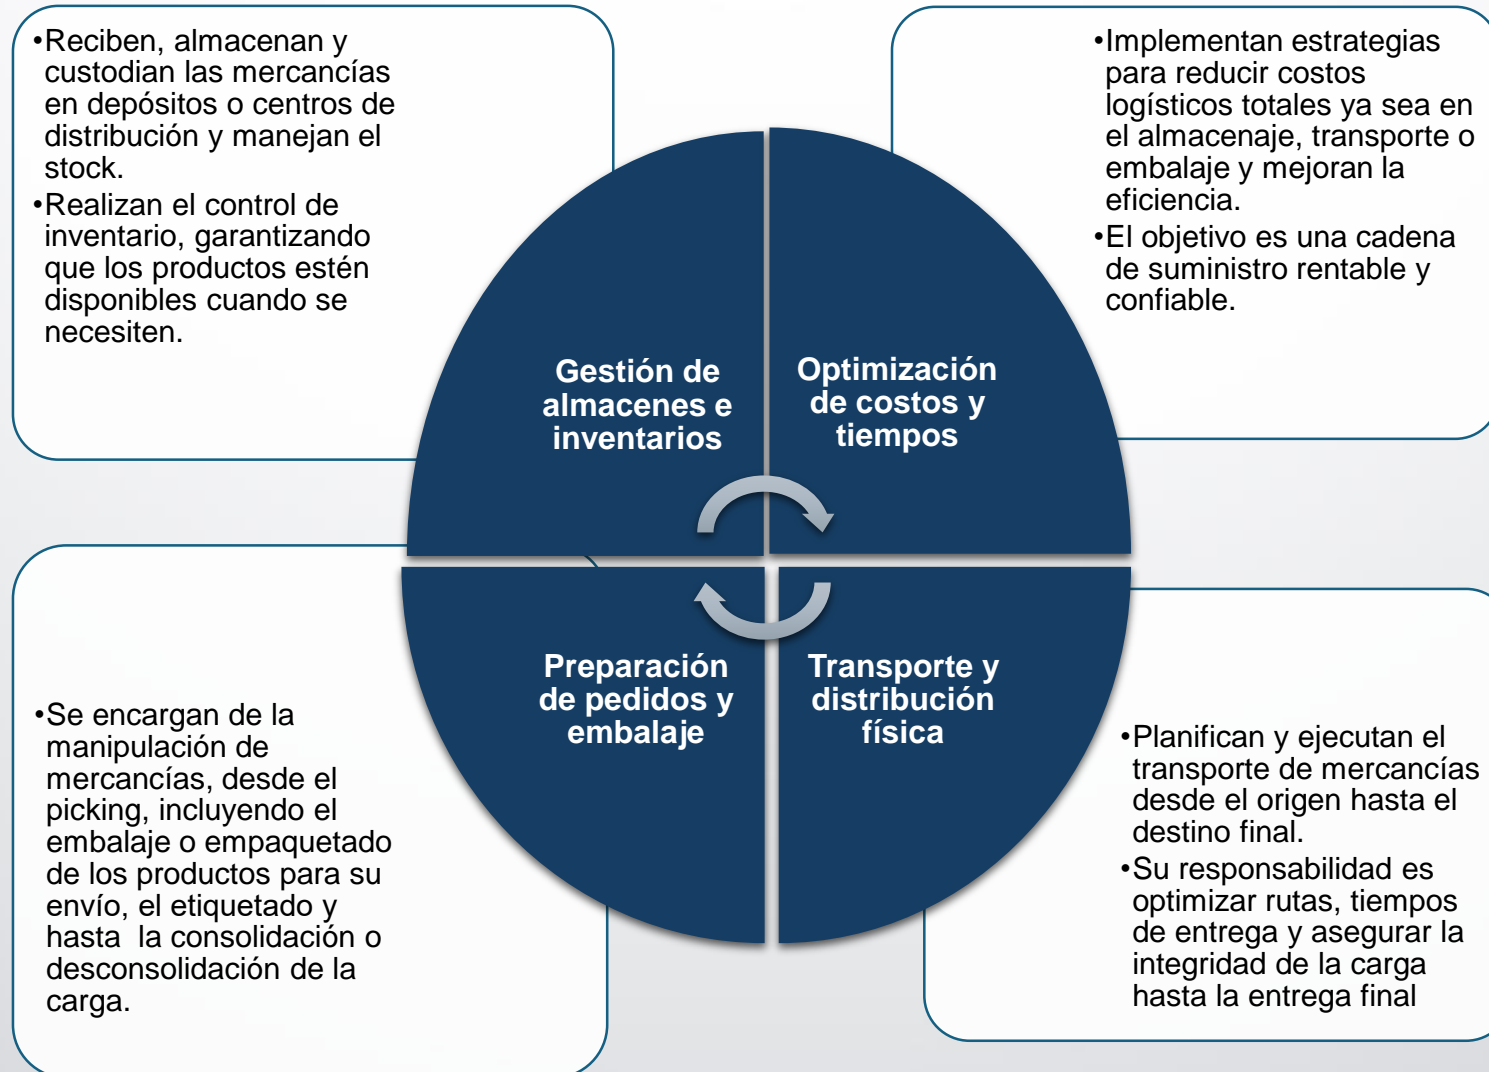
•Reciben, almacenan y custodian las mercancías en depósitos o centros de distribución y manejan el stock.
•Realizan el control de inventario, garantizando que los productos estén disponibles cuando se necesiten.

Gestión de almacenes e inventarios

Optimización de costos y tiempos

•Implementan estrategias para reducir costos logísticos totales ya sea en el almacenaje, transporte o embalaje y mejoran la eficiencia.
•El objetivo es una cadena de suministro rentable y confiable.

•Se encargan de la manipulación de mercancías, desde el picking, incluyendo el embalaje o empaquetado de los productos para su envío, el etiquetado y hasta la consolidación o desconsolidación de la carga.

Preparación de pedidos y embalaje

Transporte y distribución física

•Planifican y ejecutan el transporte de mercancías desde el origen hasta el destino final.
•Su responsabilidad es optimizar rutas, tiempos de entrega y asegurar la integridad de la carga hasta la entrega final